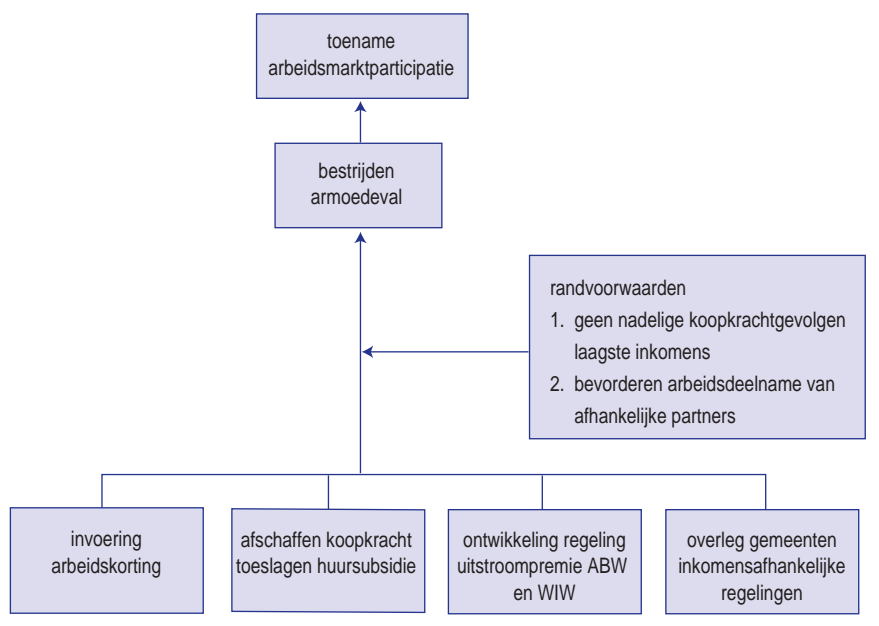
toename arbeidsmarktparticipatie

bestrijden armoedeval

randvoorwaarden
1. geen nadelige koopkrachtgevolgen laagste inkomens
2. bevorderen arbeidsdeelname van afhankelijke partners

invoering arbeidskorting

afschaffen koopkracht toeslagen huursubsidie

ontwikkeling regeling uitstroompremie ABW en WIW

overleg gemeenten inkomensafhankelijke regelingen